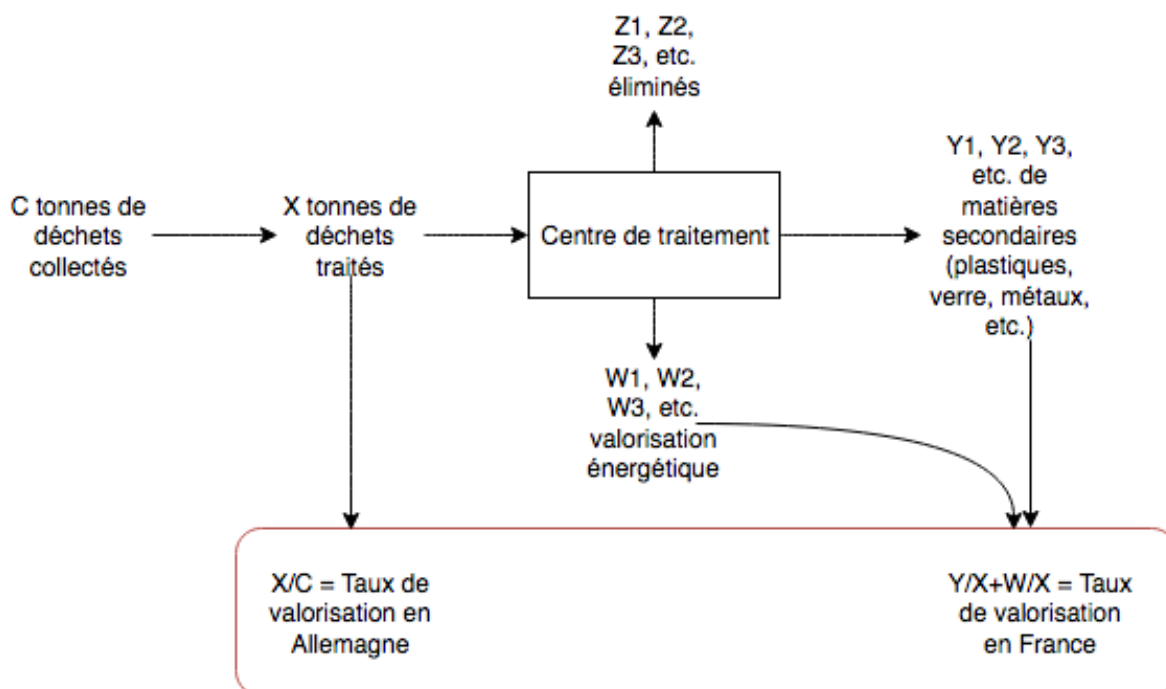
Z1, Z2, Z3, etc. éliminés

C tonnes de déchets collectés

X tonnes de déchets traités

Centre de traitement

Y1, Y2, Y3, etc. de matières secondaires (plastiques, verre, métaux, etc.)

W1, W2, W3, etc. valorisation énergétique

X/C = Taux de valorisation en Allemagne

Y/X+W/X = Taux de valorisation en France